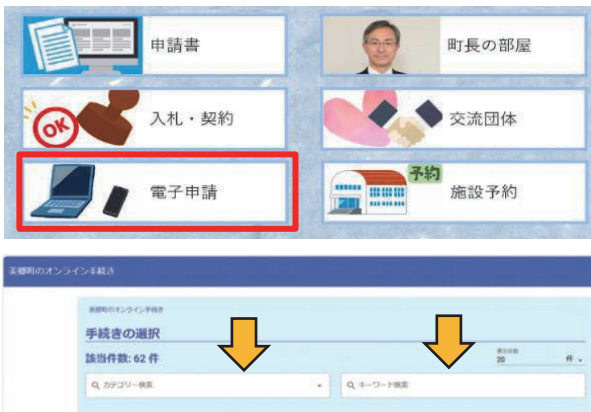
申請書

町長の部屋

OK

入札・契約

交流団体

電子申請

予約

施設予約

美郷町のオンライン手続き

美郷町のオンライン手続き

手続きの選択

該当件数: 62 件

表示件数

20 件

カテゴリー検索

キーワード検索